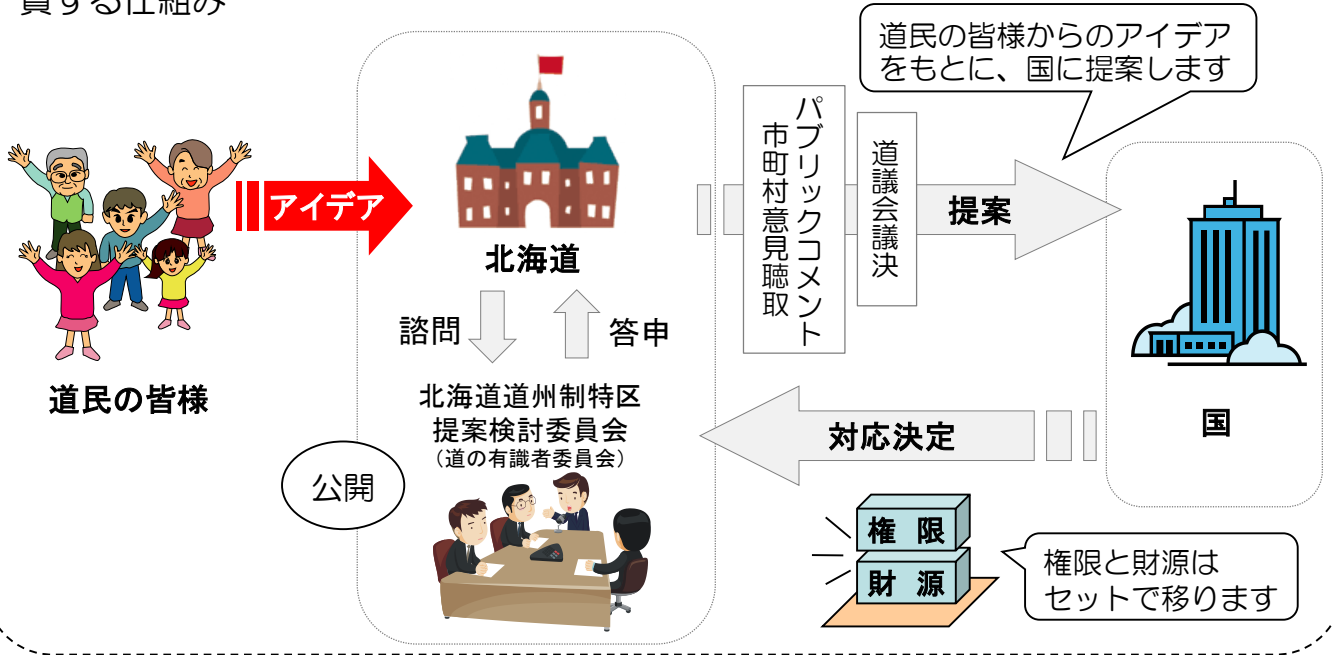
貫する仕組み

道民の皆様

アイデア

北海道

諮問

答申

北海道道州制特区
提案検討委員会
（道の有識者委員会）

公開

パブリックコメント
市町村意見聴取

道議会議決

提案

道民の皆様からのアイデアをもとに、国に提案します

国

対応決定

権限

財源

権限と財源はセットで移ります